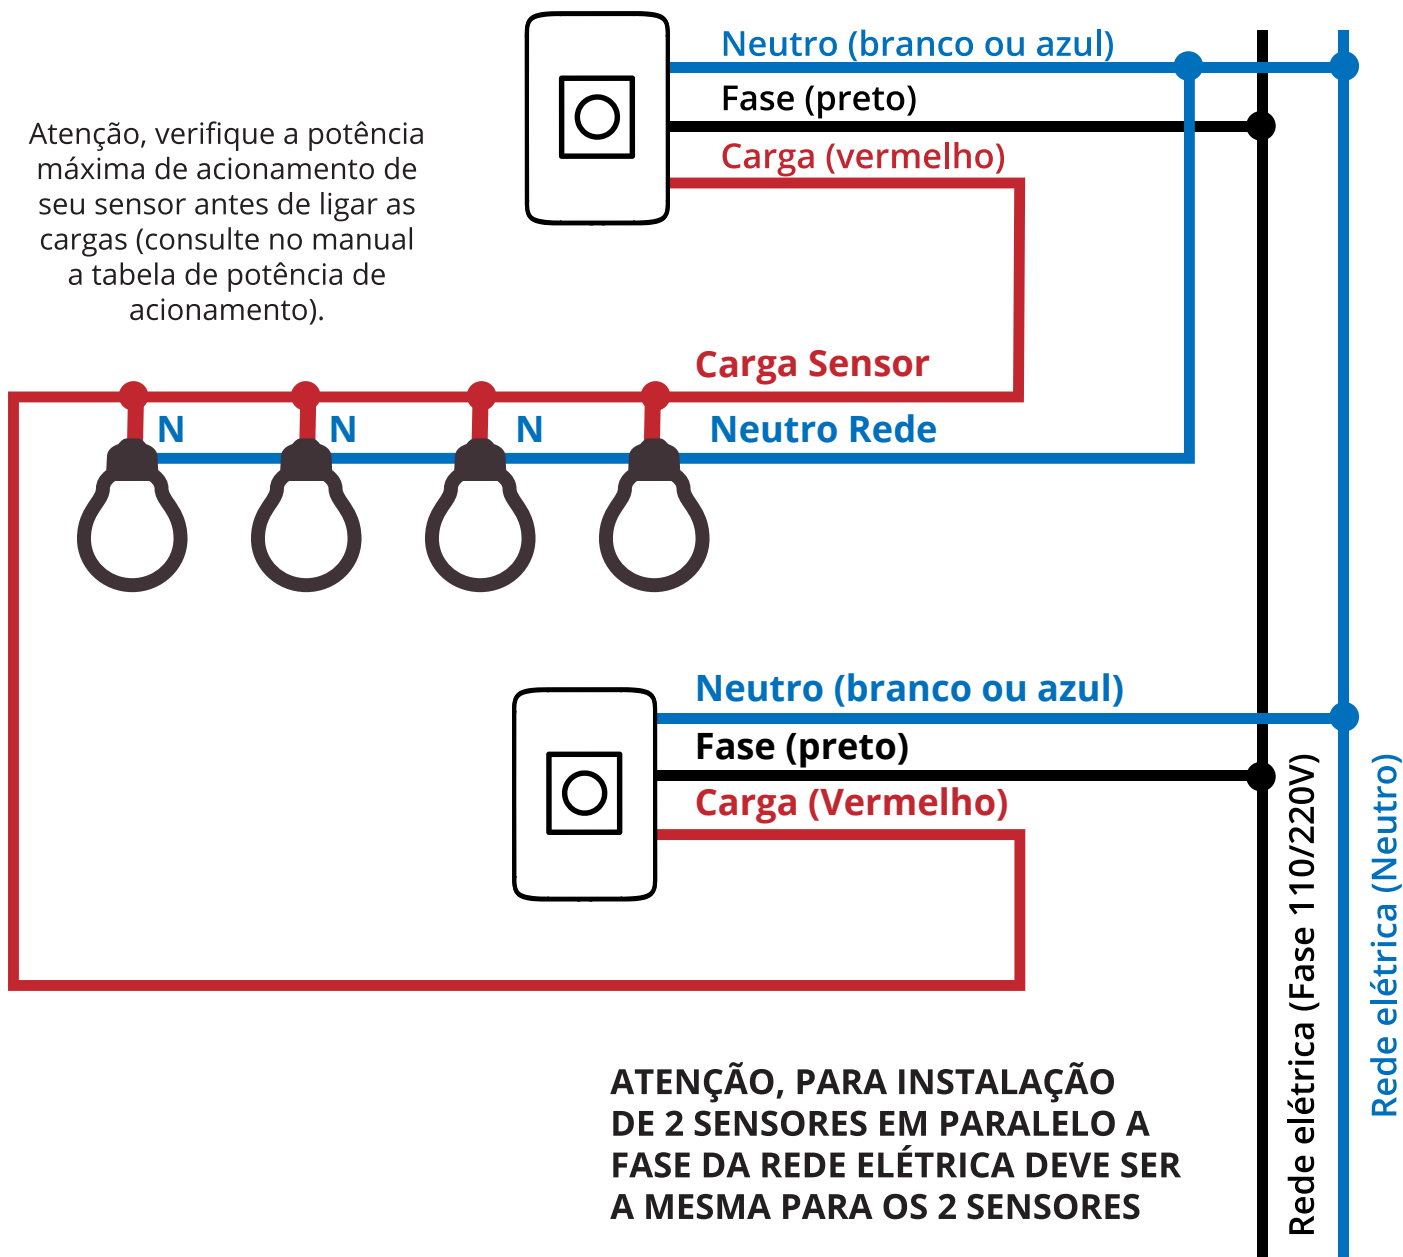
Neutro (branco ou azul)
Fase (preto)
Carga (vermelho)

Atenção, verifique a potência máxima de acionamento de seu sensor antes de ligar as cargas (consulte no manual a tabela de potência de acionamento).

Carga Sensor
N
N
N
Neutro Rede

Neutro (branco ou azul)
Fase (preto)
Carga (Vermelho)

Rede elétrica (Fase 110/220V)
Rede elétrica (Neutro)

ATENÇÃO, PARA INSTALAÇÃO DE 2 SENSORES EM PARALELO A FASE DA REDE ELÉTRICA DEVE SER A MESMA PARA OS 2 SENSORES